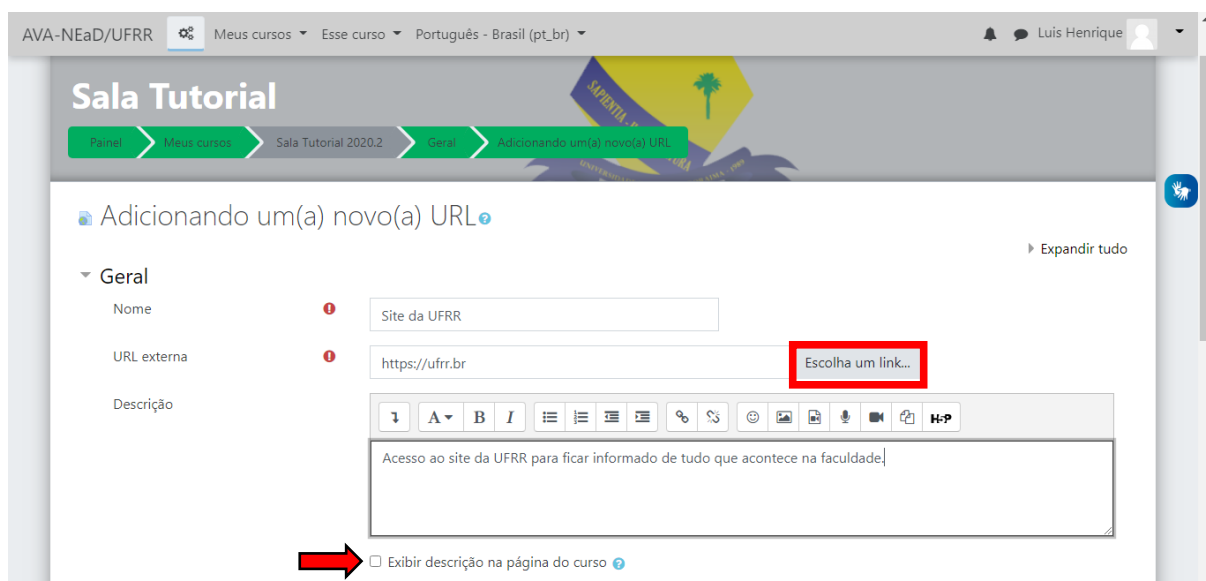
AVA-NEaD/UFRR Meus cursos Esse curso Português - Brasil (pt_br) Luis Henrique

Sala Tutorial

Painel Meus cursos Sala Tutorial 2020.2 Geral Adicionando um(a) novo(a) URL

Adicionando um(a) novo(a) URL

Expandir tudo

Geral

Nome Site da UFRR

URL externa https://ufrr.br Escolha um link...

Descrição

Acesso ao site da UFRR para ficar informado de tudo que acontece na faculdade.

Exibir descrição na página do curso